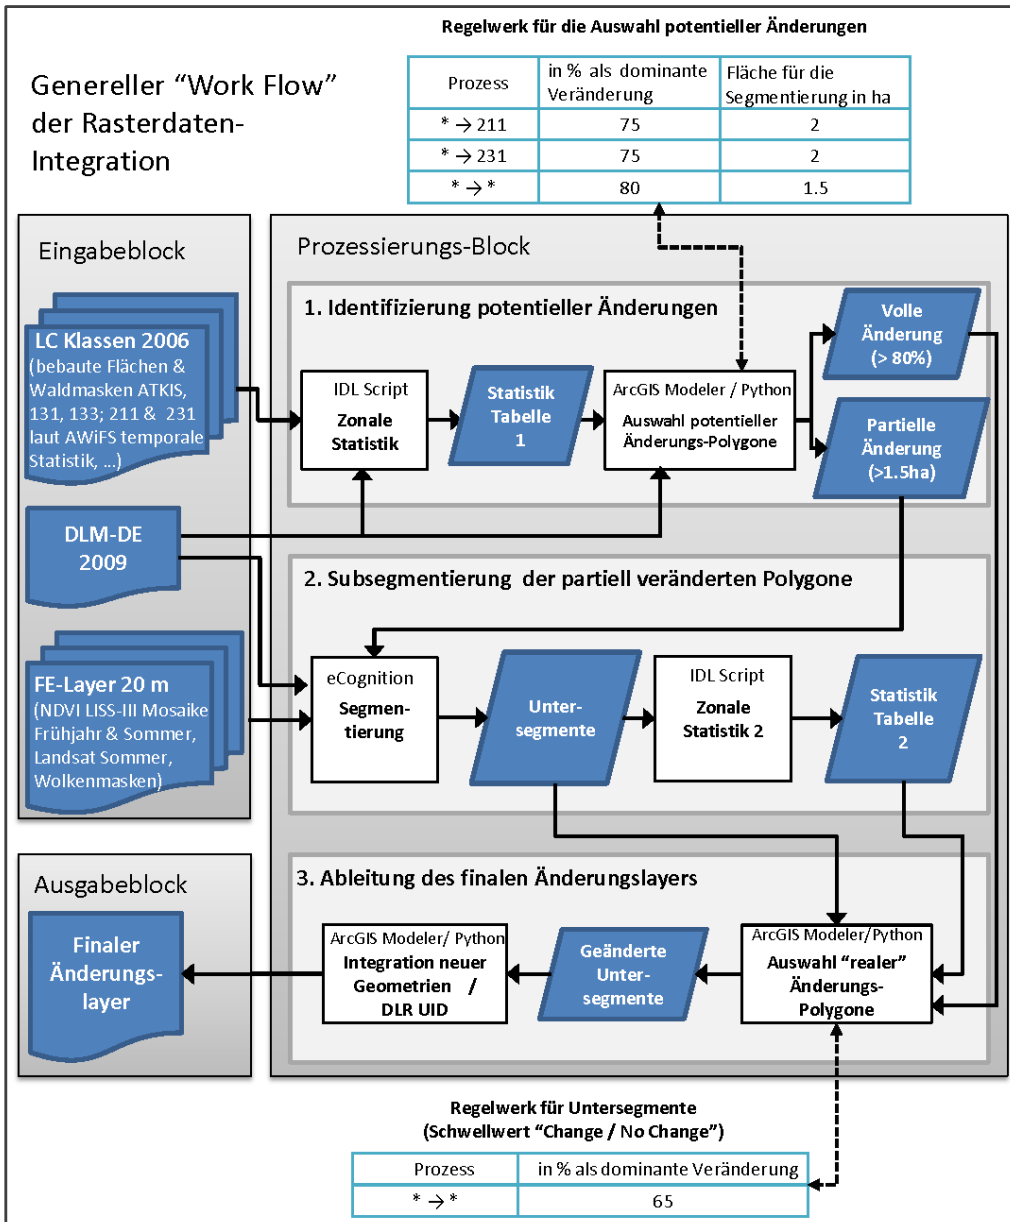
Regelwerk für die Auswahl potentieller Änderungen

| Prozess | in % als dominante Veränderung | Fläche für die Segmentierung in ha |
|---|---|---|
| * $\rightarrow$ 211 | 75 | 2 |
| * $\rightarrow$ 231 | 75 | 2 |
| * $\rightarrow$ * | 80 | 1.5 |

Genereller “Work Flow” der Rasterdaten-Integration

Eingabeblock

LC Klassen 2006 (bebaute Flächen & Waldmasken ATKIS, 131, 133; 211 & 231 laut AWiFS temporale Statistik, ...)

DLM-DE 2009

FE-Layer 20 m (NDVI LISS-III Mosaike Frühjahr & Sommer, Landsat Sommer, Wolkenmasken)

Prozessierungs-Block

1. Identifizierung potentieller Änderungen

IDL Script
Zonale Statistik

Statistik Tabelle 1

ArcGIS Modeler / Python
Auswahl potentieller Änderungs-Polygone

Volle Änderung (> 80%)

Partielle Änderung (>1.5ha)

2. Subsegmentierung der partiell veränderten Polygone

eCognition
Segmentierung

Untersegmente

IDL Script
Zonale Statistik 2

Statistik Tabelle 2

3. Ableitung des finalen Änderungslayers

ArcGIS Modeler/Python
Auswahl “realer” Änderungs-Polygone

Geänderte Untersegmente

ArcGIS Modeler/ Python
Integration neuer Geometrien / DLR UID

Ausgabeblock

Finaler Änderungslayer

Regelwerk für Untersegmente (Schwellwert “Change / No Change”)

| Prozess | in % als dominante Veränderung |
|---|---|
| * $\rightarrow$ * | 65 |